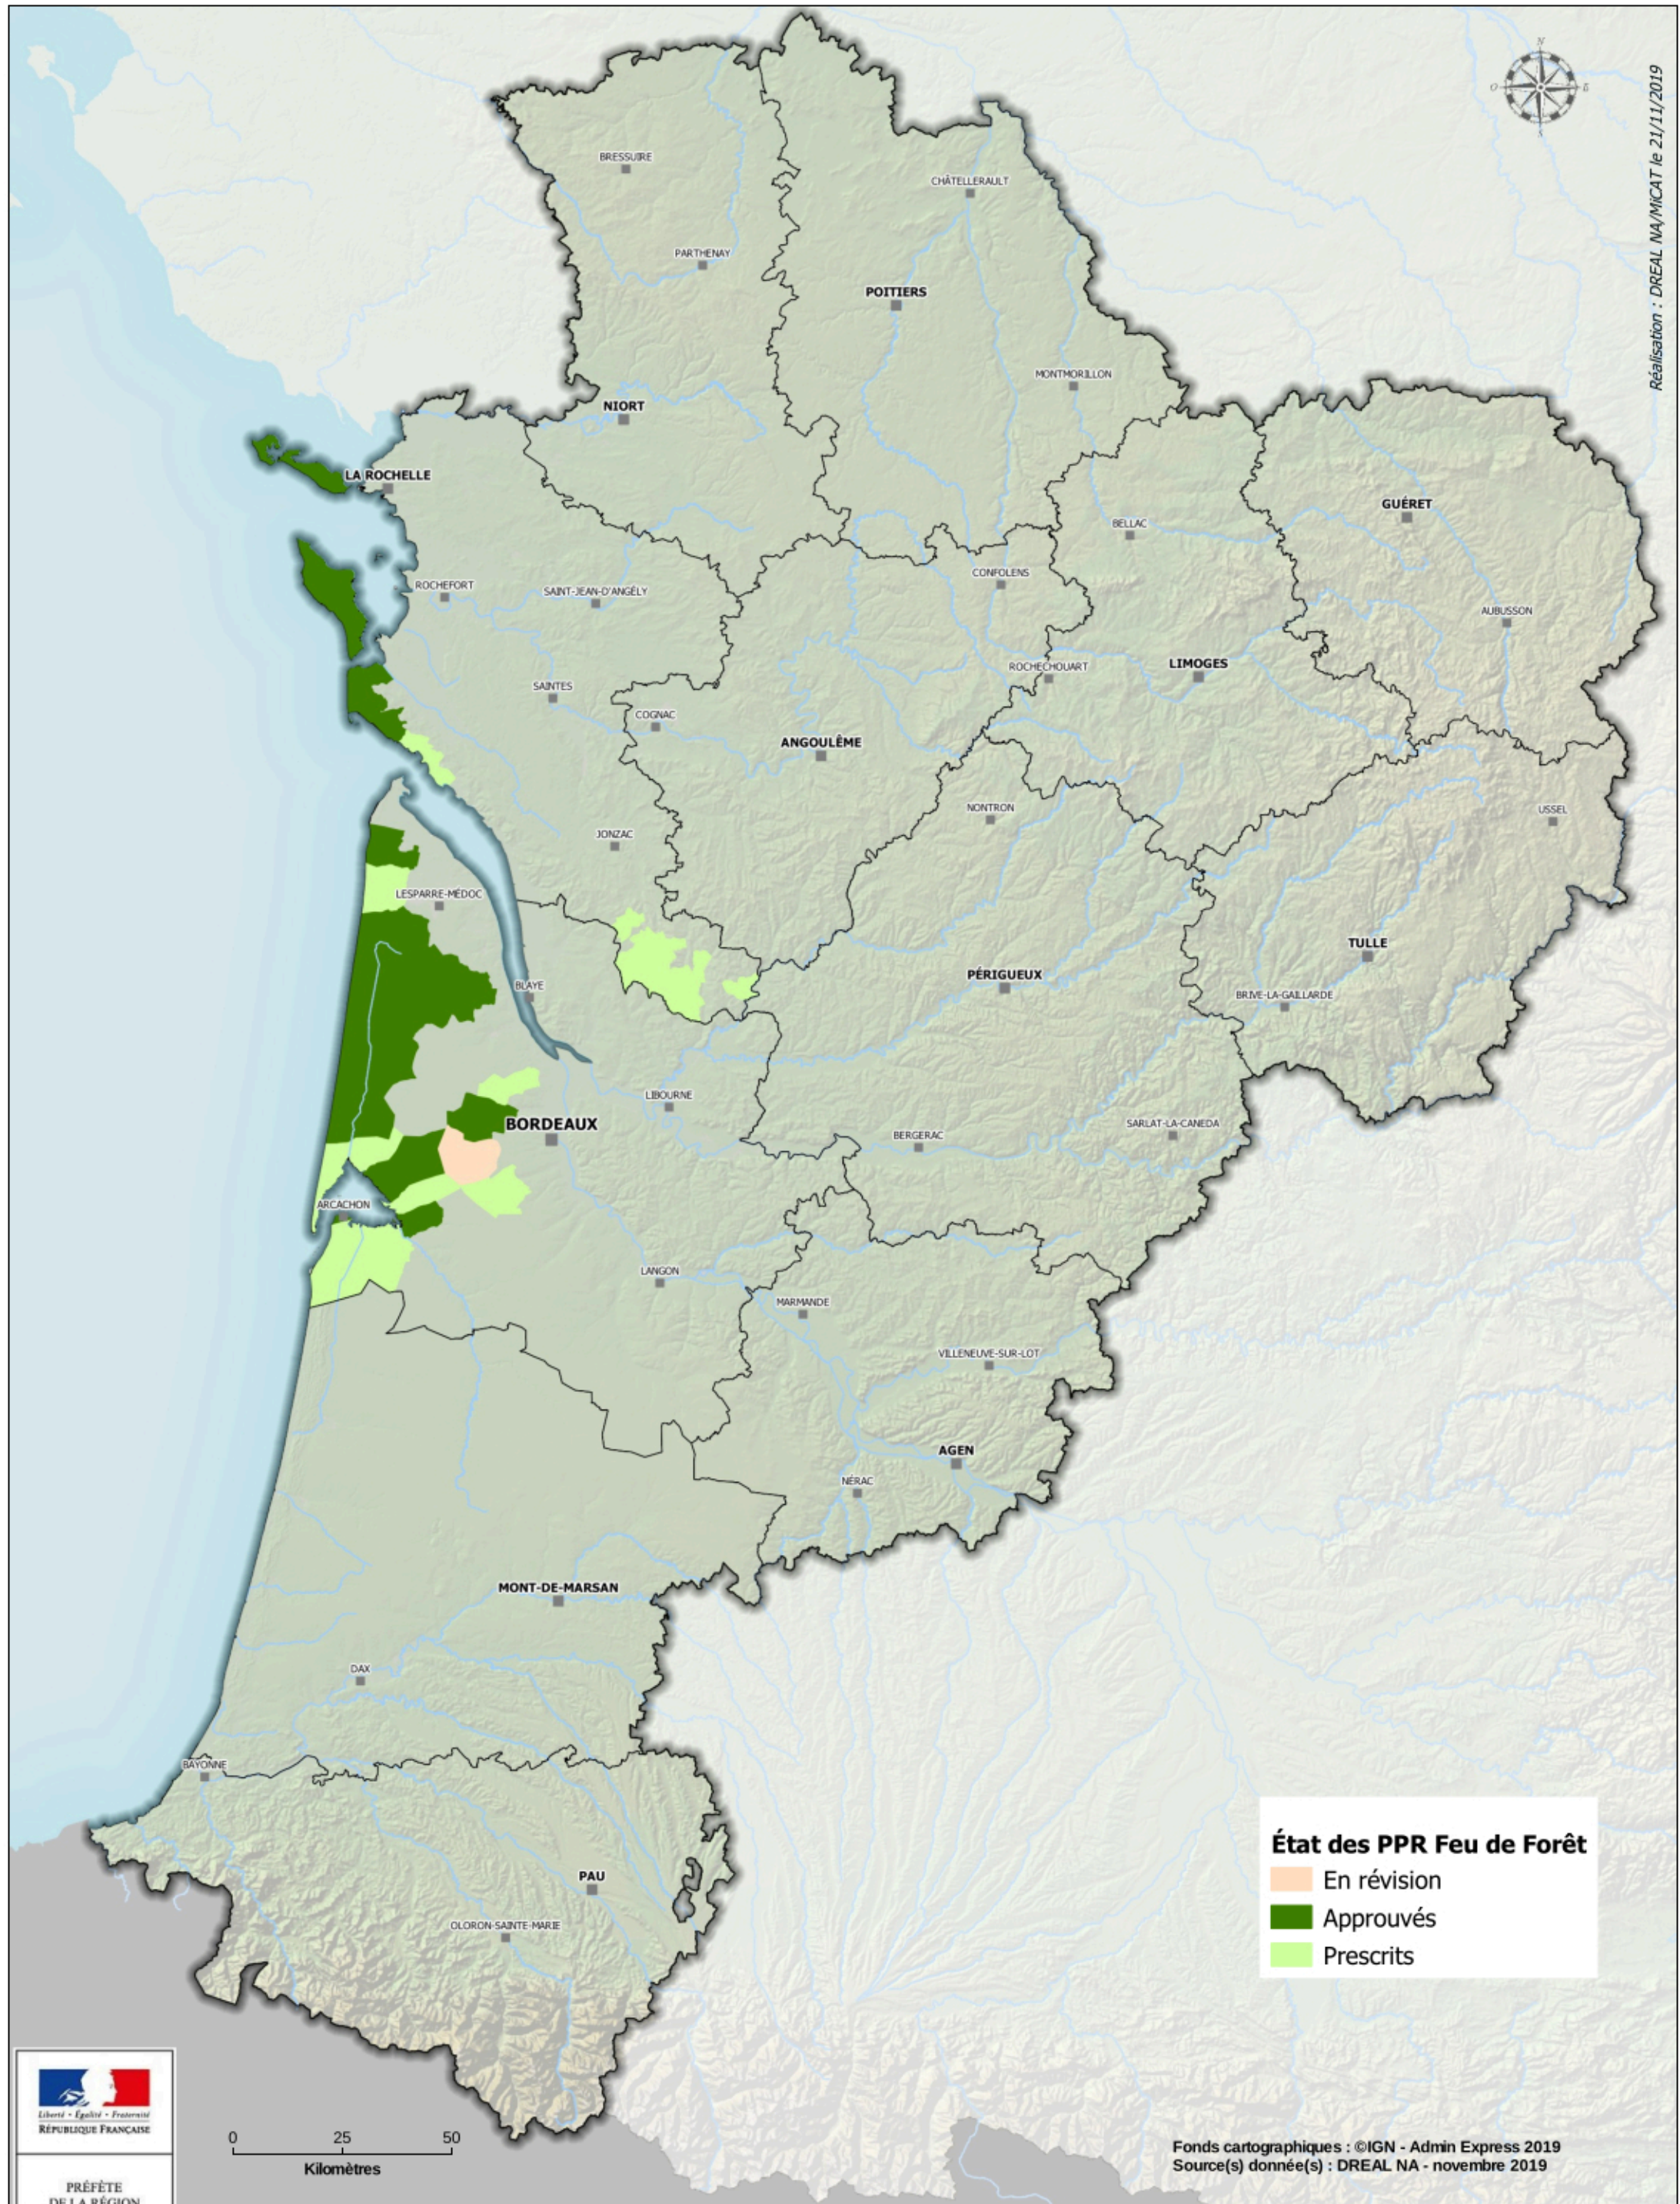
Réalisation : DREAL NA/MICAT le 21/11/2019

BRESSUIRE
CHÂTELLERAULT
PARTHENAY
POITIERS
MONTMORILLON
NIORT
LA ROCHELLE
BELLAC
GUÉRET
ROCHEFORT
SAINT-JEAN-D'ANGÉLY
CONFOLENS
AUBUSSON
ROCHECHOUART
LIMOGES
SAINTES
COGNAC
ANGOULÊME
NONTRON
USSEL
JONZAC
LESPARRE-MÉDOC
TULLE
PÉRIGUEUX
BLAYE
BRIVE-LA-GAILLARDE
LIBOURNE
BORDEAUX
BERGERAC
SARLAT-LA-CANEDA
ARCACHON
LANGON
MARMANDE
VILLENEUVE-SUR-LOT
AGEN
NÉRAC
MONT-DE-MARSAN
DAX
BAYONNE
PAU
OLORON-SAINTE-MARIE

État des PPR Feu de Forêt
En révision
Approuvés
Prescrits

Liberté • Égalité • Fraternité
RÉPUBLIQUE FRANÇAISE
PRÉFÈTE
DE LA RÉGION

0 25 50
Kilomètres

Fonds cartographiques : ©IGN - Admin Express 2019
Source(s) donnée(s) : DREAL NA - novembre 2019